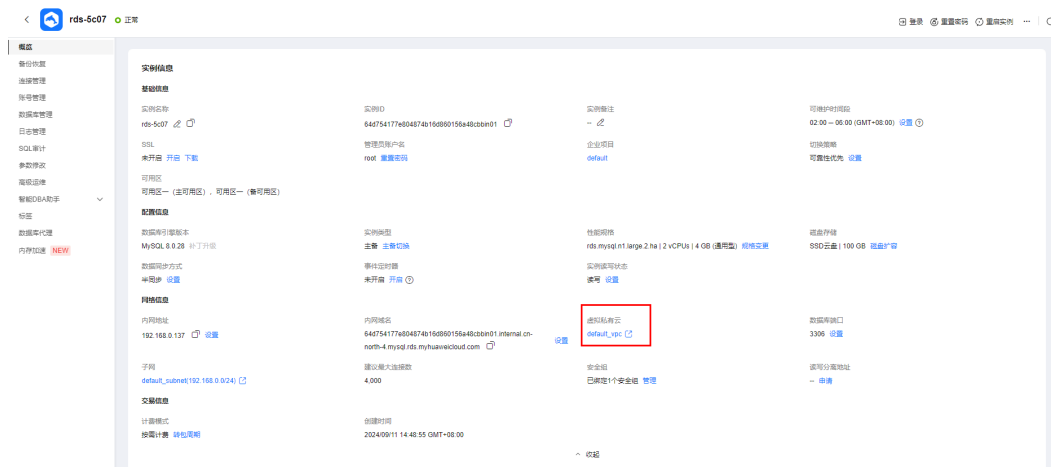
rds-5c07 正常

登录 重置密码 重启实例 ···

概览
备份恢复
连接管理
账号管理
数据库管理
日志管理
SQL审计
参数修改
高级运维
智能DBA助手
标签
数据库代理
内存加速 NEW

实例信息

基础信息

实例名称
rds-5c07

实例ID
64d754177e804874b16d860156a48cbbin01

实例备注
--

可维护时间段
02:00 — 06:00 (GMT+08:00) 设置

SSL
未开启 开启 下载

管理员账户名
root 重置密码

企业项目
default

切换策略
可靠性优先 设置

可用区
可用区一（主可用区），可用区一（备可用区）

配置信息

数据库引擎版本
MySQL 8.0.28 补丁升级

实例类型
主备 主备切换

性能规格
rds.mysql.n1.large.2.ha | 2 vCPUs | 4 GB (通用型) 规格变更

磁盘存储
SSD云盘 | 100 GB 磁盘扩容

数据同步方式
半同步 设置

事件定时器
未开启 开启

实例读写状态
读写 设置

网络信息

内网地址
192.168.0.137 设置

内网域名
64d754177e804874b16d860156a48cbbin01.internal.cn-north-4.mysql.rds.myhuaweicloud.com 设置

虚拟私有云
default_vpc

数据库端口
3306 设置

子网
default_subnet(192.168.0.0/24)

建议最大连接数
4,000

安全组
已绑定1个安全组 管理

读写分离地址
-- 申请

交易信息

计费模式
按需计费 转包周期

创建时间
2024/09/11 14:48:55 GMT+08:00

收起